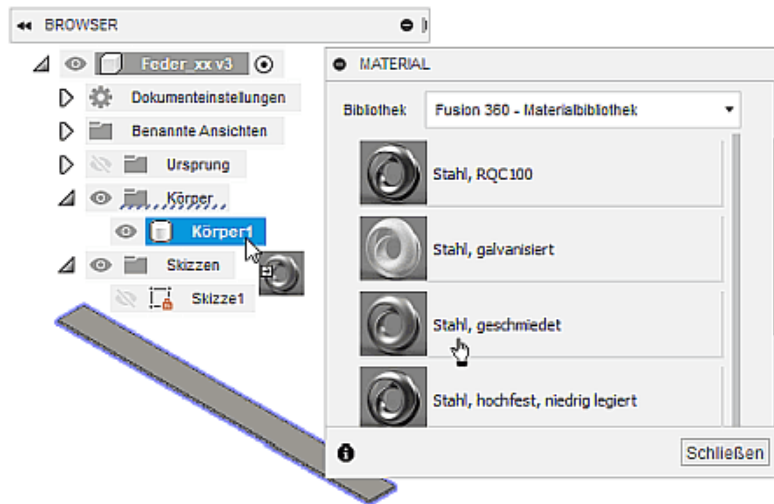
BROWSER

Feder_xx v3

Dokumenteinstellungen

Benannte Ansichten

Ursprung

Körper

Körper1

Skizzen

Skizze1

MATERIAL

Bibliothek

Fusion 360 - Materialbibliothek

Stahl, RQC100

Stahl, galvanisiert

Stahl, geschmiedet

Stahl, hochfest, niedrig legiert

Schließen